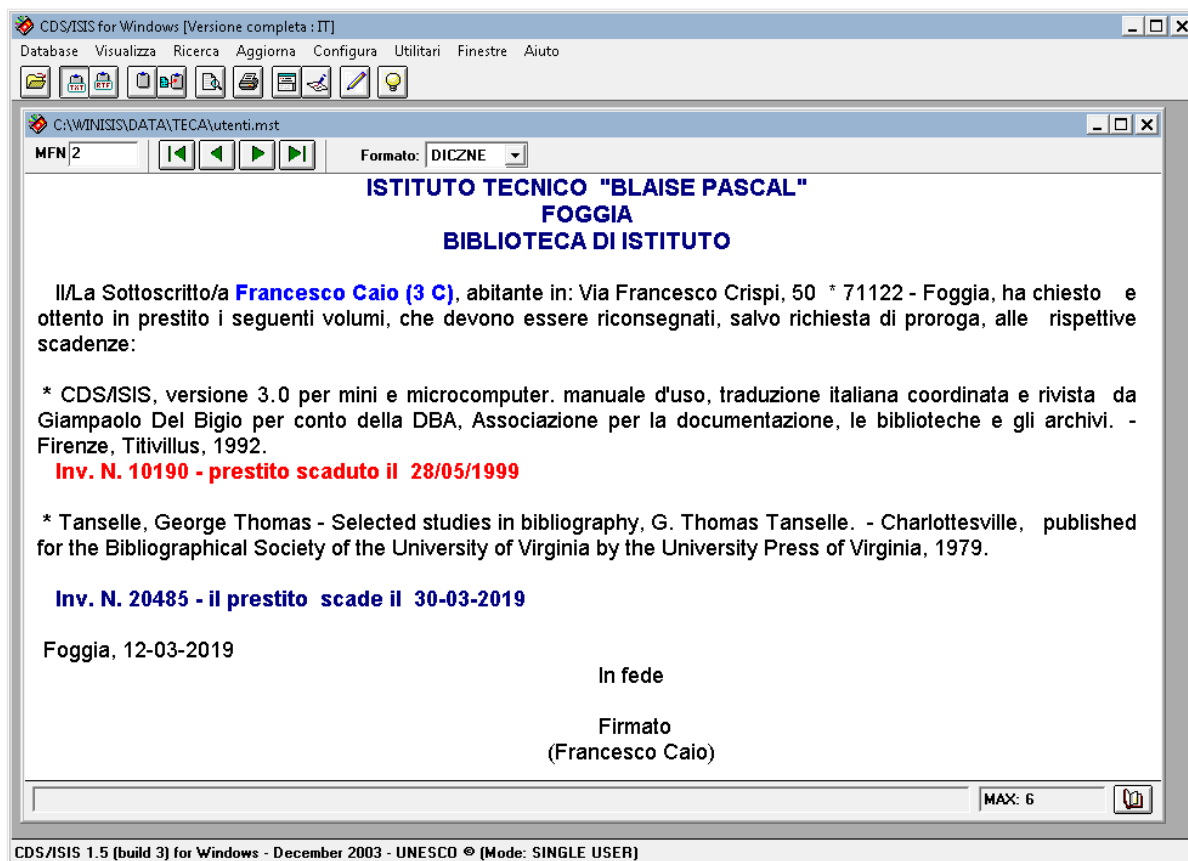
CDS/ISIS for Windows [Versione completa : IT]
Database Visualizza Ricerca Aggiorna Configura Utilitari Finestre Aiuto

C:\WINISIS\DATA\TECA\utenti.mst
MFN 2
Formato: DICZNE

ISTITUTO TECNICO "BLAISE PASCAL"
FOGGIA
BIBLIOTECA DI ISTITUTO

Il/La Sottoscritto/a Francesco Caio (3 C), abitante in: Via Francesco Crispi, 50 * 71122 - Foggia, ha chiesto e ottento in prestito i seguenti volumi, che devono essere riconsegnati, salvo richiesta di proroga, alle rispettive scadenze:

* CDS/ISIS, versione 3.0 per mini e microcomputer. manuale d'uso, traduzione italiana coordinata e rivista da Giampaolo Del Bigio per conto della DBA, Associazione per la documentazione, le biblioteche e gli archivi. - Firenze, Titivillus, 1992.
Inv. N. 10190 - prestito scaduto il 28/05/1999

* Tanselle, George Thomas - Selected studies in bibliography, G. Thomas Tanselle. - Charlottesville, published for the Bibliographical Society of the University of Virginia by the University Press of Virginia, 1979.

Inv. N. 20485 - il prestito scade il 30-03-2019

Foggia, 12-03-2019
In fede

Firmato
(Francesco Caio)

MAX: 6

CDS/ISIS 1.5 (build 3) for Windows - December 2003 - UNESCO © (Mode: SINGLE USER)